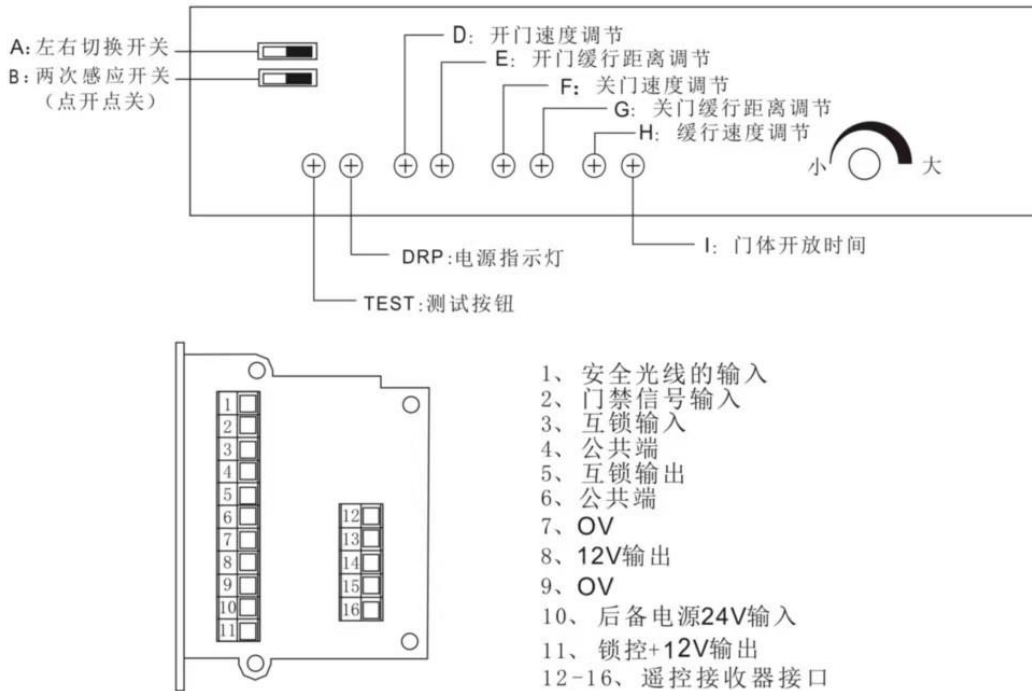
A:左右切换开关
B:两次感应开关
（点开点关）

D:开门速度调节
E:开门缓行距离调节
F:关门速度调节
G:关门缓行距离调节
H:缓行速度调节

小 大

I:门体开放时间
DRP:电源指示灯
TEST:测试按钮

1
2
3
4
5
6
7
8
9
10
11

12
13
14
15
16

1、安全光线的输入
2、门禁信号输入
3、互锁输入
4、公共端
5、互锁输出
6、公共端
7、OV
8、12V输出
9、OV
10、后备电源24V输入
11、锁控+12V输出
12-16、遥控接收器接口